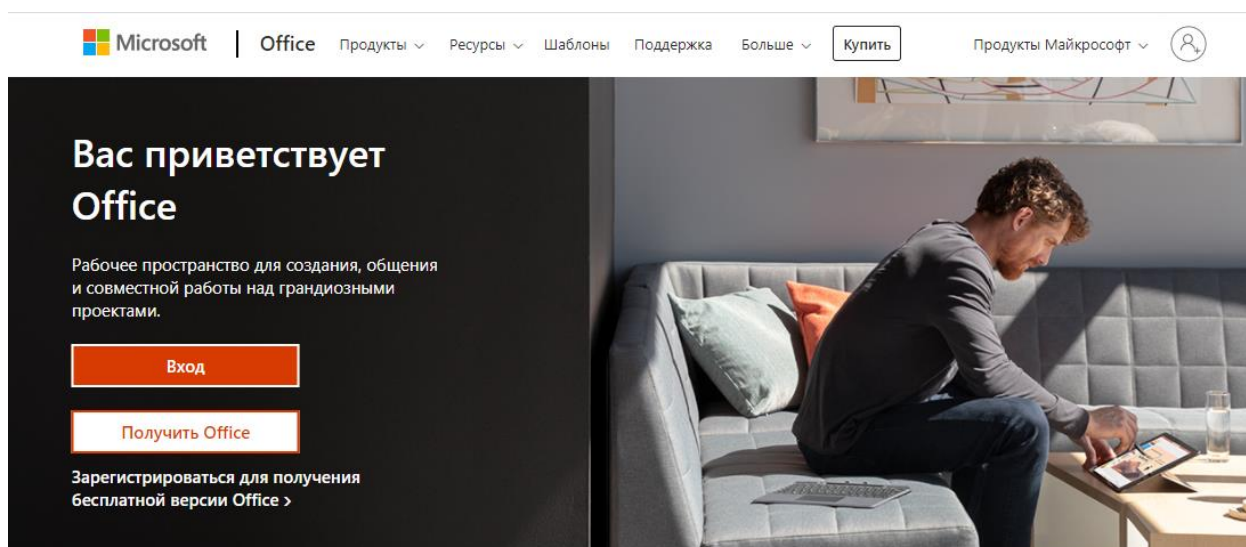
Microsoft | Office Продукты ∨ Ресурсы ∨ Шаблоны Поддержка Больше ∨ Купить Продукты Майкрософт ∨

Вас приветствует Office

Рабочее пространство для создания, общения и совместной работы над грандиозными проектами.

Вход

Получить Office

Зарегистрироваться для получения бесплатной версии Office ›